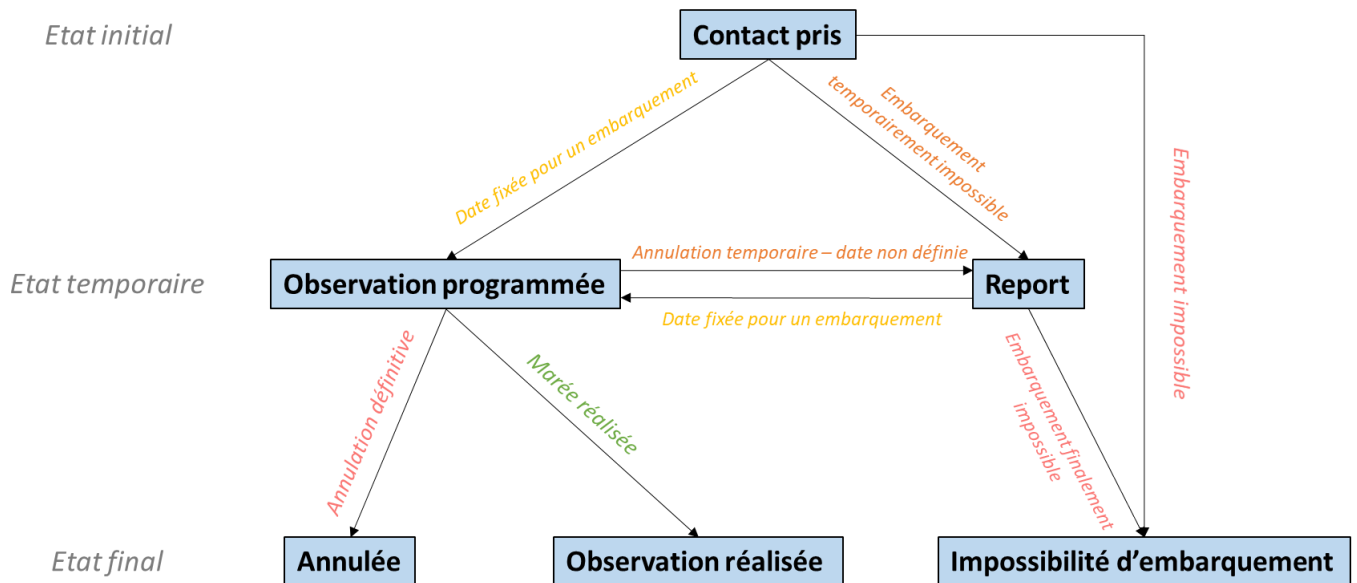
Etat initial

Contact pris

Date fixée pour un embarquement

Embarquement temporairement impossible

Embarquement impossible

Etat temporaire

Observation programmée

Annulation temporaire – date non définie

Report

Date fixée pour un embarquement

Annulation définitive

Marée réalisée

Embarquement finalement impossible

Etat final

Annulée

Observation réalisée

Impossibilité d'embarquement